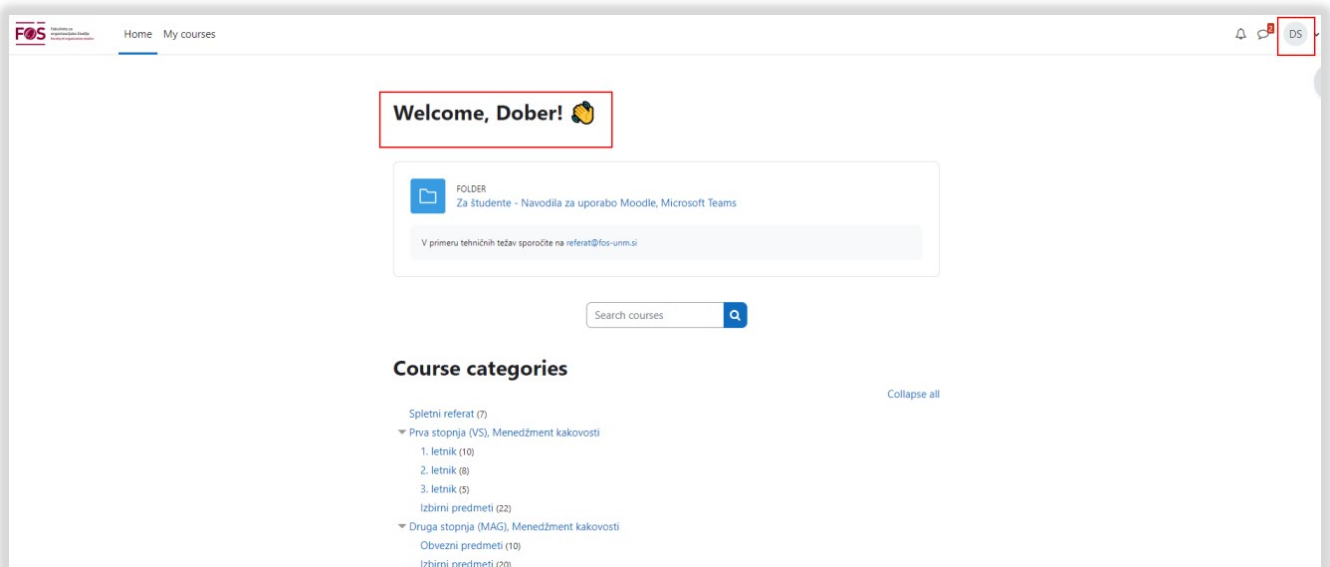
FOS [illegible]

Home My courses

2

DS

Welcome, Dober! 👋

FOLDER
Za študente - Navodila za uporabo Moodle, Microsoft Teams

V primeru tehničnih težav sporočite na referat@fos-unm.si

Search courses

Course categories

Collapse all

Spletni referat (7)
Prva stopnja (VS), Menedžment kakovosti
1. letnik (10)
2. letnik (8)
3. letnik (5)
Izbirni predmeti (22)
Druga stopnja (MAG), Menedžment kakovosti
Obvezni predmeti (10)
Izbirni predmeti (20)